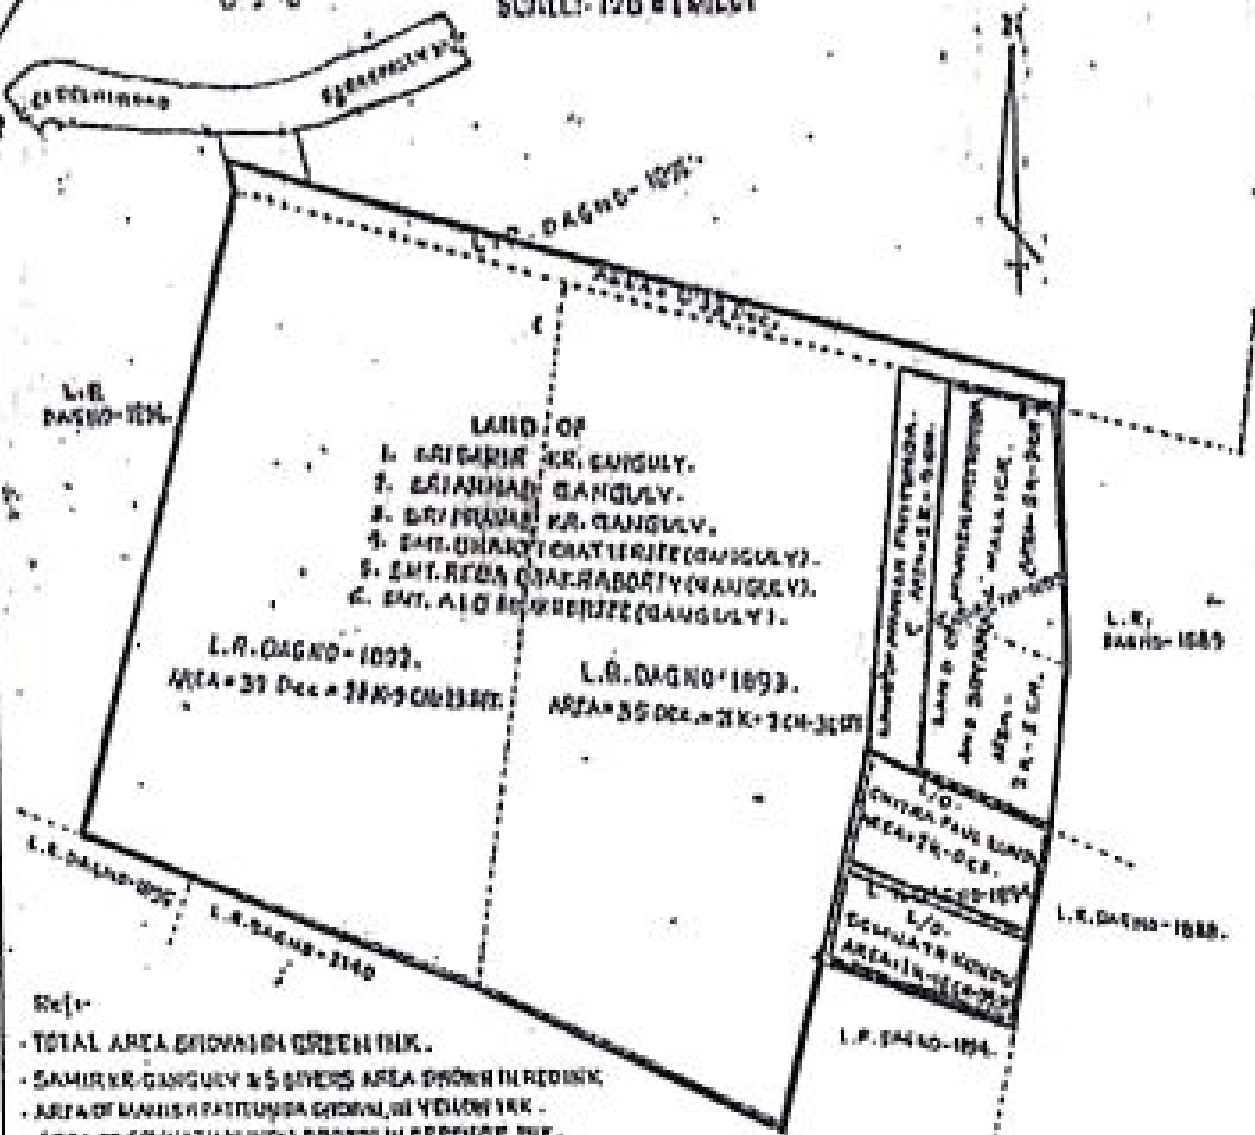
SCALE:- 1:20 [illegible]

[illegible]

L.R. DAG NO- 1075

AREA- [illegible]

L.R. DAG NO- 1096.

LAND OF
1. SRI SAMIR KR. GANGULY.
2. SRI MANAB GANGULY.
3. SRI PRANAB KR. GANGULY.
4. SMT. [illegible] CHATTERJEE (GANGULY).
5. SMT. REBA CHAKRABORTY (GANGULY).
6. SMT. ALO BANERJEE (GANGULY).

L.R. DAG NO- 1092.
AREA = 35 Dec. = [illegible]

L.R. DAG NO- 1093.
AREA = 35 Dec. = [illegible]

L.R. DAG NO- 1089

L/O. CHITRA PAUL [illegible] AREA- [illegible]

L/O. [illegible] KUNDU AREA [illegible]

L.R. DAG NO- 1088.

L.R. DAG NO- 1095

L.R. DAG NO- 2140

L.R. DAG NO- 1094.

Ref:-
- TOTAL AREA SHOWN IN GREEN INK.
- SAMIR KR. GANGULY & 5 OTHERS AREA SHOWN IN RED INK.
- AREA OF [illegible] SHOWN IN YELLOW INK.
- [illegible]